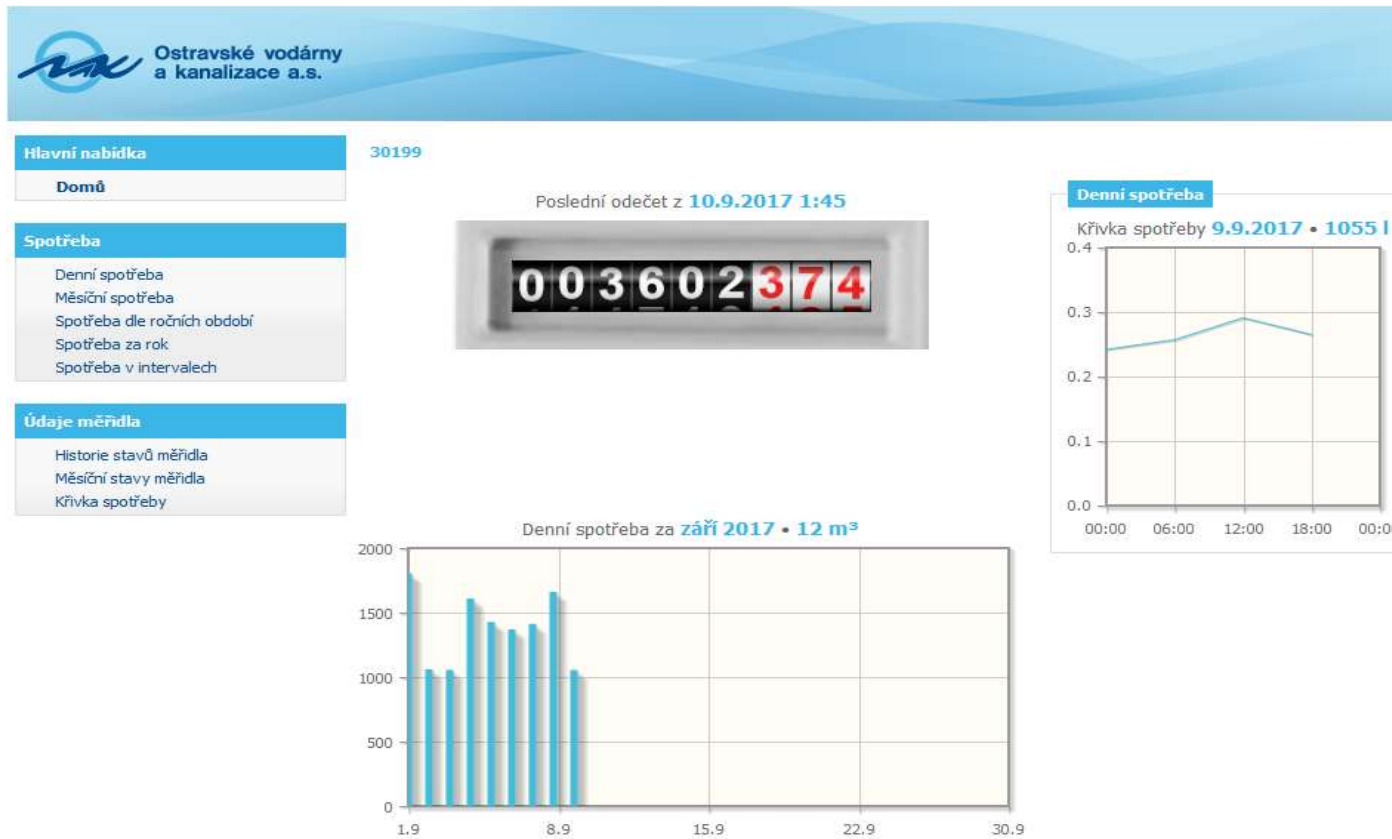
Ostravské vodárny a kanalizace a.s.

Hlavní nabídka
Domů

Spotřeba
Denní spotřeba
Měsíční spotřeba
Spotřeba dle ročních období
Spotřeba za rok
Spotřeba v intervalech

Údaje měřidla
Historie stavů měřidla
Měsíční stavy měřidla
Křivka spotřeby

30199

Poslední odečet z 10.9.2017 1:45

003602374

Denní spotřeba
Křivka spotřeby 9.9.2017 • 1055 l
0.4
0.3
0.2
0.1
0.0
00:00 06:00 12:00 18:00 00:0

Denní spotřeba za září 2017 • 12 m³
2000
1500
1000
500
0
1.9 8.9 15.9 22.9 30.9